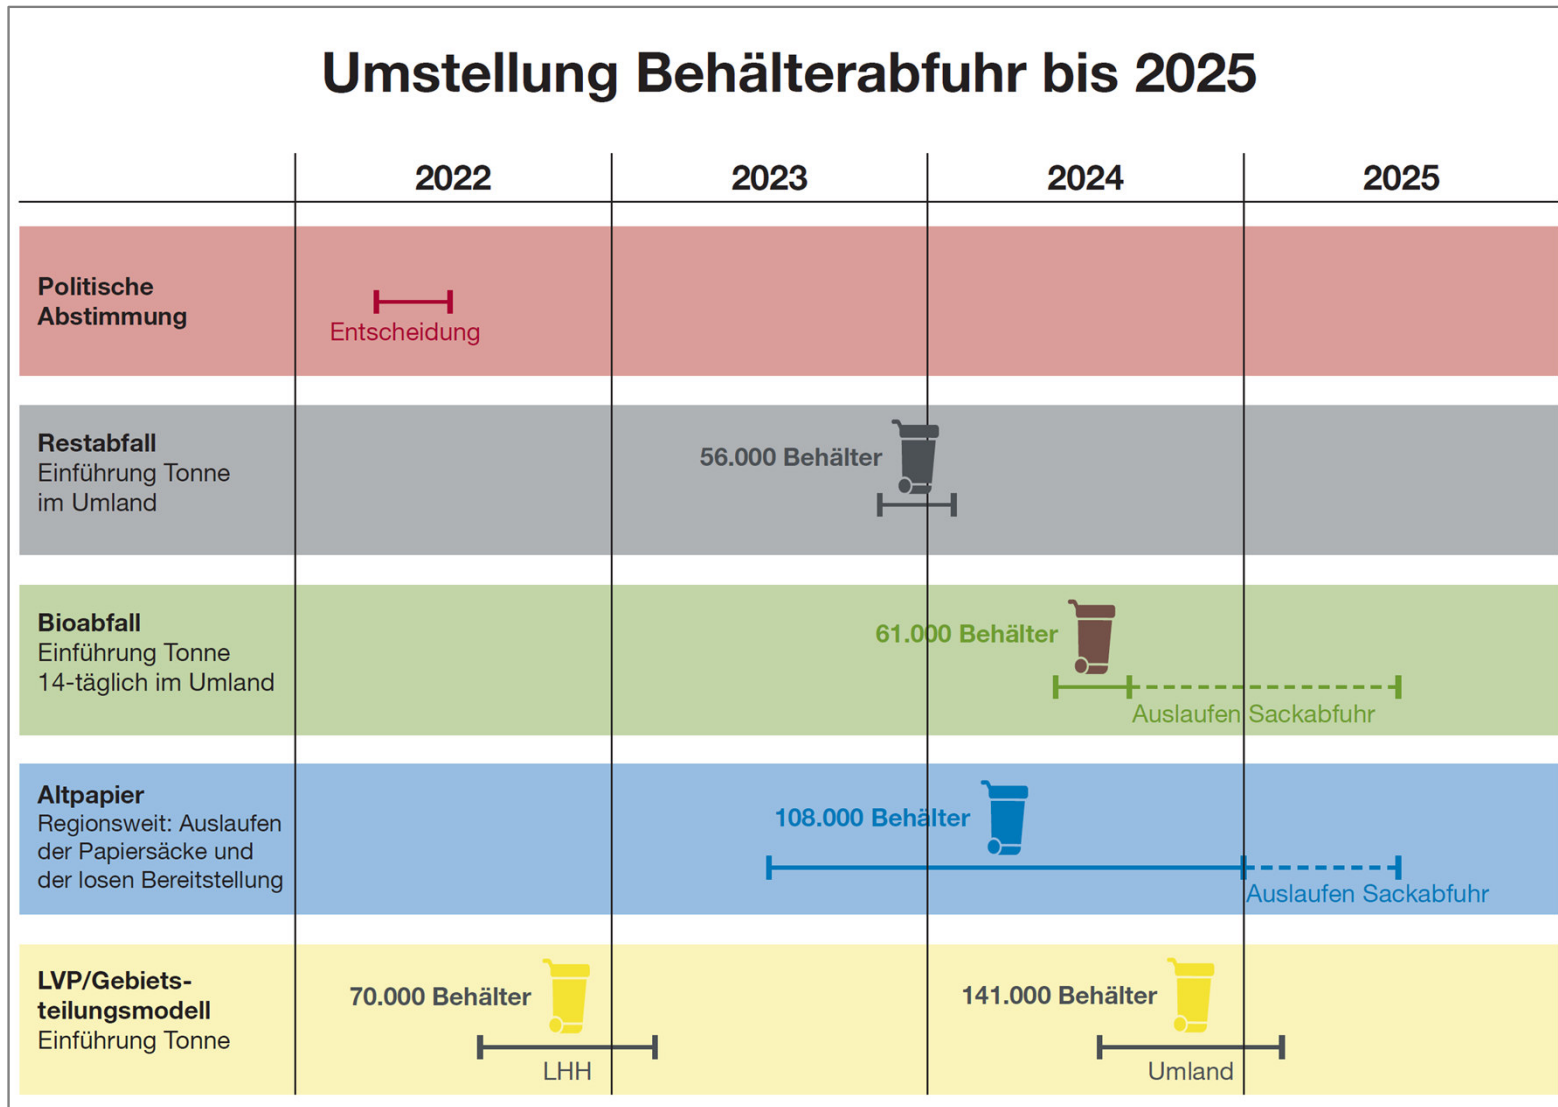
Umstellung Behälterabfuhr bis 2025

2022 2023 2024 2025

Politische Abstimmung
Entscheidung

Restabfall
Einführung Tonne im Umland
56.000 Behälter

Bioabfall
Einführung Tonne 14-täglich im Umland
61.000 Behälter
Auslaufen Sackabfuhr

Altpapier
Regionsweit: Auslaufen der Papiersäcke und der losen Bereitstellung
108.000 Behälter
Auslaufen Sackabfuhr

LVP/Gebietsteilungsmodell
Einführung Tonne
70.000 Behälter
LHH
141.000 Behälter
Umland